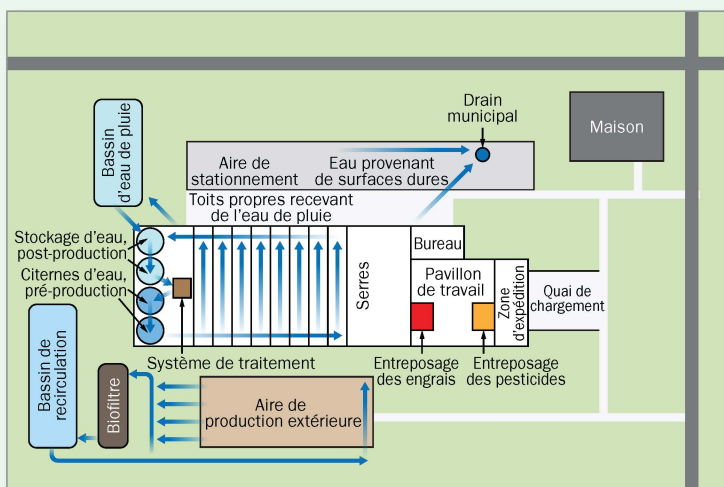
Bassin d'eau de pluie

Drain municipal

Maison

Aire de stationnement

Eau provenant de surfaces dures

Toits propres recevant de l'eau de pluie

Stockage d'eau, post-production

Citernes d'eau, pré-production

Serres

Bureau

Pavillon de travail

Zone d'expédition

Quai de chargement

Bassin de recirculation

Système de traitement

Entreposage des engrais

Entreposage des pesticides

Biofiltre

Aire de production extérieure